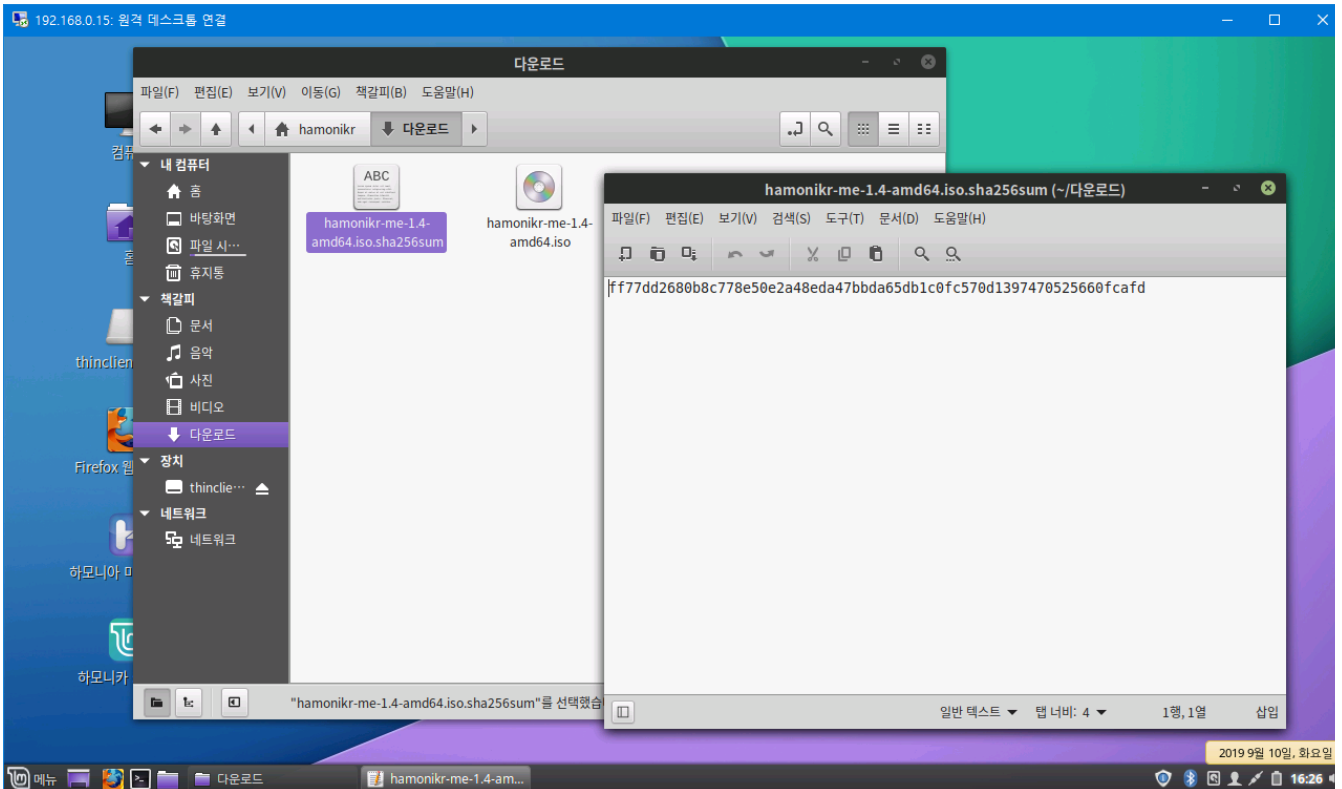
192.168.0.15: 원격 데스크톱 연결

컴퓨

홈

thinclien

Firefox 웹

하모니아 마

하모니카

다운로드

파일(F) 편집(E) 보기(V) 이동(G) 책갈피(B) 도움말(H)

hamonikr 다운로드

내 컴퓨터
홈
바탕화면
파일 시…
휴지통
책갈피
문서
음악
사진
비디오
다운로드
장치
thinclie…
네트워크
네트워크

ABC
hamonikr-me-1.4-amd64.iso.sha256sum

hamonikr-me-1.4-amd64.iso

"hamonikr-me-1.4-amd64.iso.sha256sum"를 선택했습

hamonikr-me-1.4-amd64.iso.sha256sum (~/다운로드)

파일(F) 편집(E) 보기(V) 검색(S) 도구(T) 문서(D) 도움말(H)

ff77dd2680b8c778e50e2a48eda47bbda65db1c0fc570d1397470525660fcafd

일반 텍스트 탭 너비: 4 1행, 1열 삽입

2019 9월 10일, 화요일

메뉴 다운로드 hamonikr-me-1.4-am... 16:26